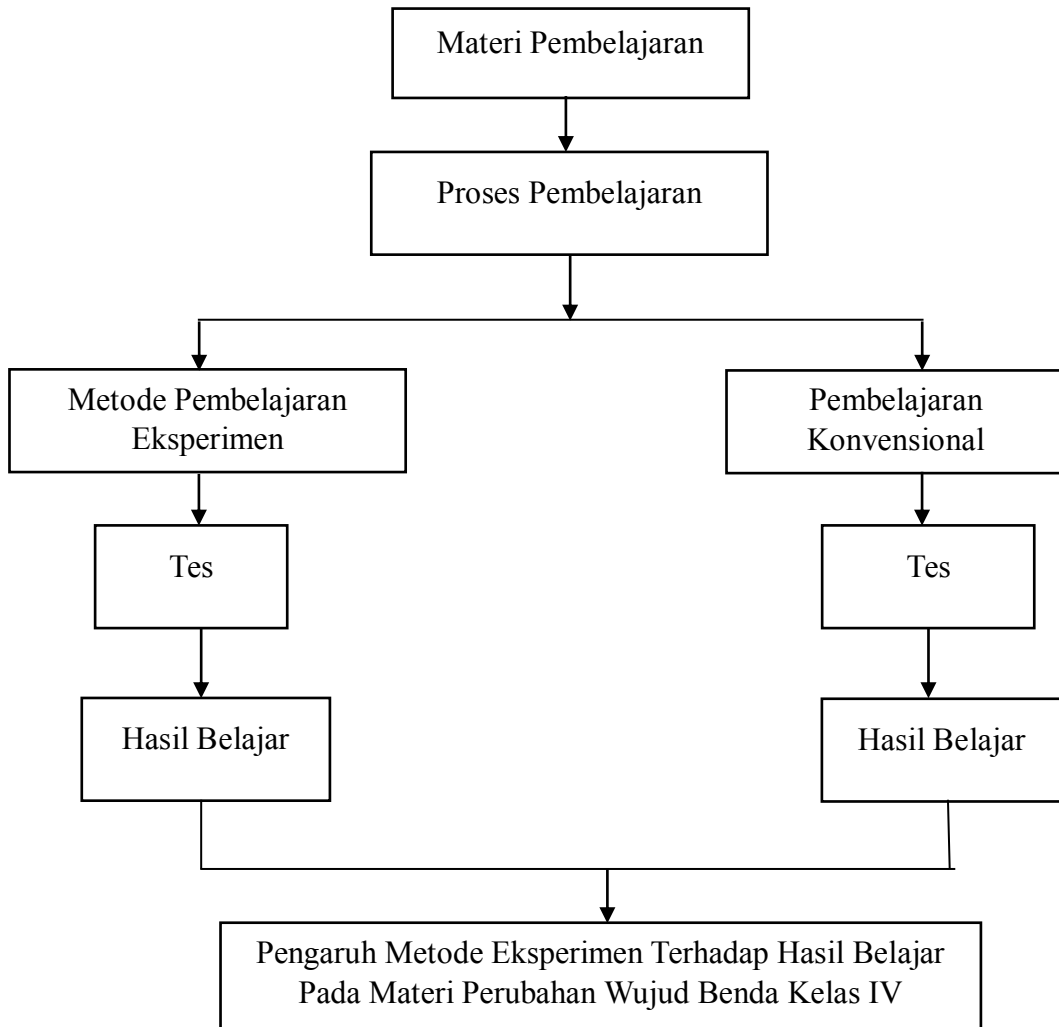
Materi Pembelajaran

Proses Pembelajaran

Metode Pembelajaran Eksperimen

Pembelajaran Konvensional

Tes

Tes

Hasil Belajar

Hasil Belajar

Pengaruh Metode Eksperimen Terhadap Hasil Belajar Pada Materi Perubahan Wujud Benda Kelas IV